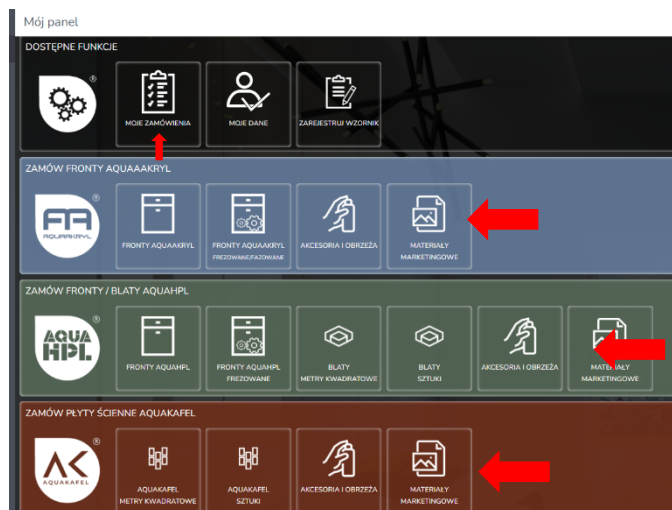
Mój panel

DOSTĘPNE FUNKCJE

MOJE ZAMÓWIENIA

MOJE DANE

ZAREJESTRUJ WZORNIK

ZAMÓW FRONTY AQUAAKRYL

AQUAAKRYL

FRONTY AQUAAKRYL

FRONTY AQUAAKRYL FREZOWANE/FAZOWANE

AKCESORIA I OBRZEŻA

MATERIAŁY MARKETINGOWE

ZAMÓW FRONTY / BLATY AQUAHPL

AQUA HPL

FRONTY AQUAHPL

FRONTY AQUAHPL FREZOWANE

BLATY METRY KWADRATOWE

BLATY SZTUKI

AKCESORIA I OBRZEŻA

MATERIAŁY MARKETINGOWE

ZAMÓW PŁYTY ŚCIENNE AQUAKAFEL

AQUAKAFEL

AQUAKAFEL METRY KWADRATOWE

AQUAKAFEL SZTUKI

AKCESORIA I OBRZEŻA

MATERIAŁY MARKETINGOWE